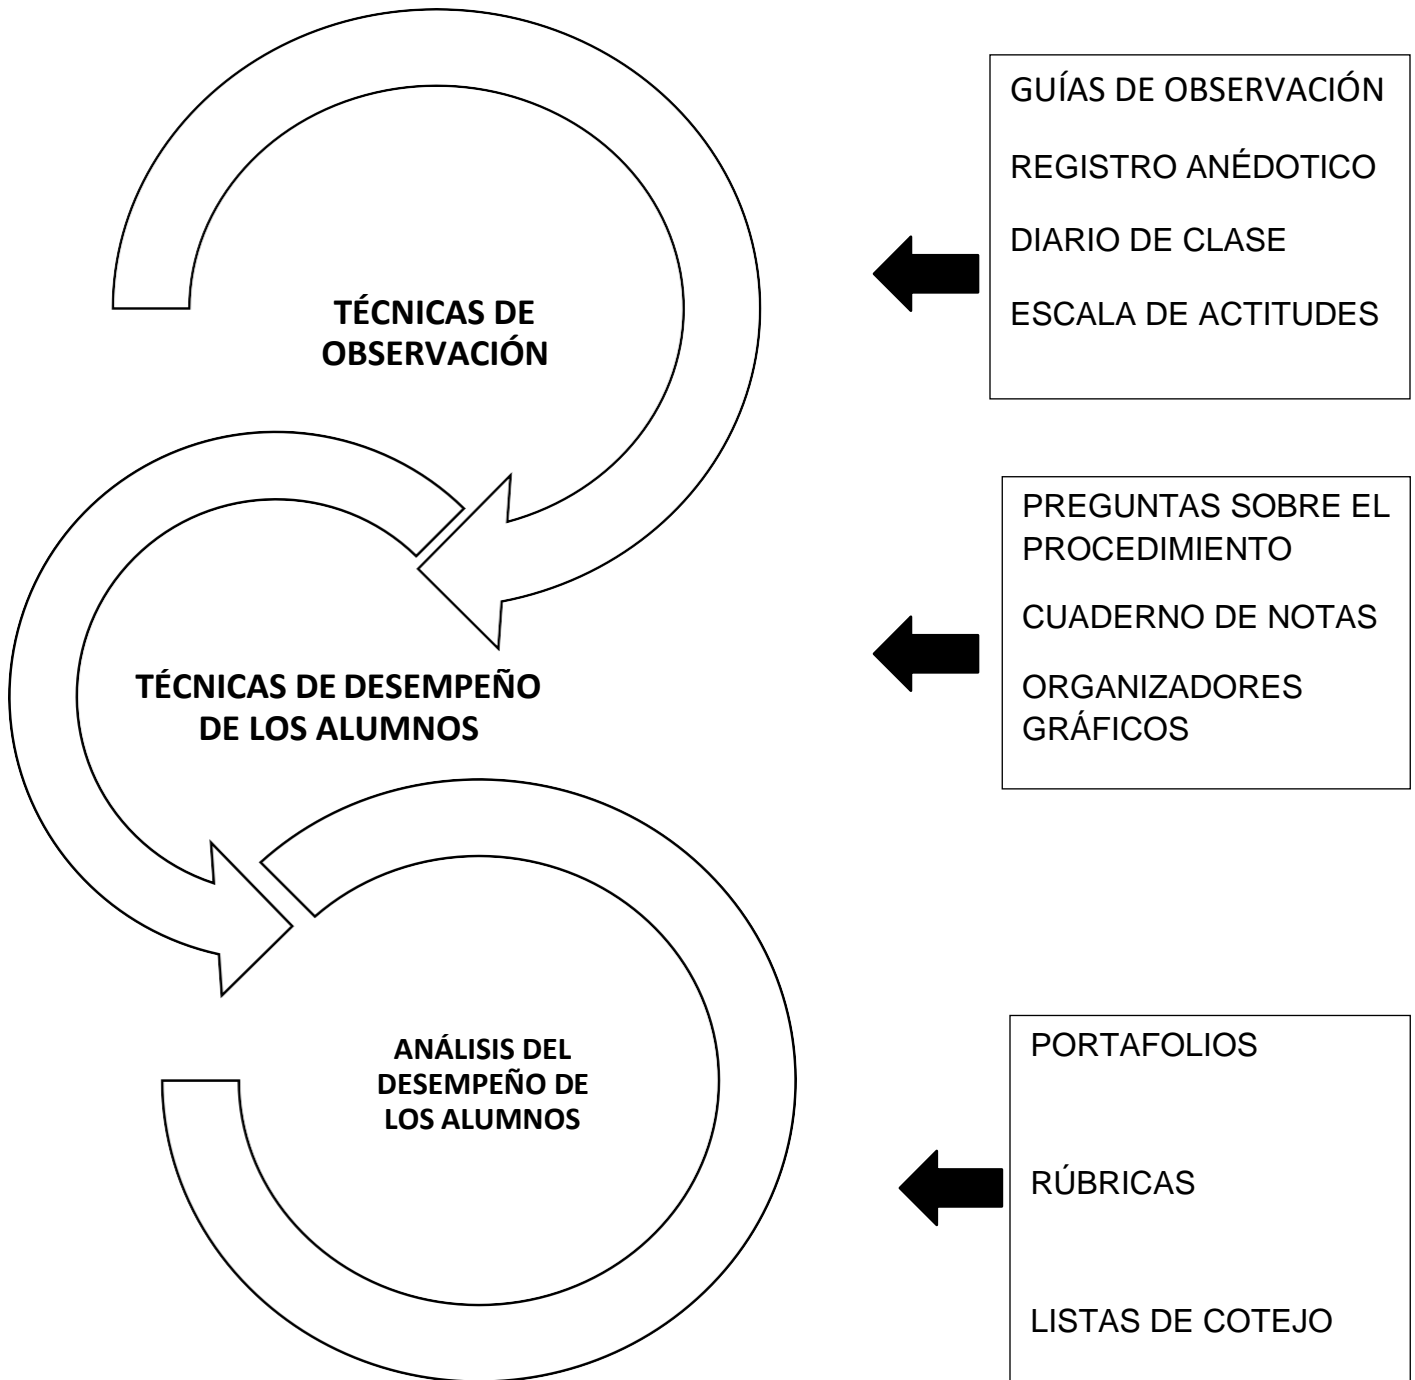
TÉCNICAS DE OBSERVACIÓN

GUÍAS DE OBSERVACIÓN

REGISTRO ANÉDOTICO

DIARIO DE CLASE

ESCALA DE ACTITUDES

TÉCNICAS DE DESEMPEÑO DE LOS ALUMNOS

PREGUNTAS SOBRE EL PROCEDIMIENTO

CUADERNO DE NOTAS

ORGANIZADORES GRÁFICOS

ANÁLISIS DEL DESEMPEÑO DE LOS ALUMNOS

PORTAFOLIOS

RÚBRICAS

LISTAS DE COTEJO